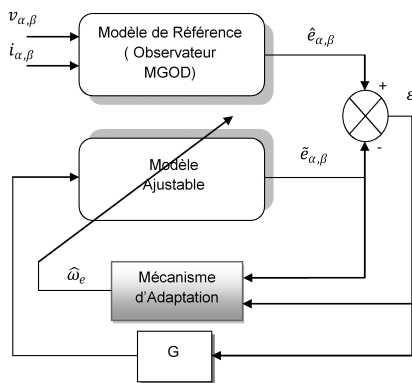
$v_{\alpha,\beta}$

$i_{\alpha,\beta}$

Modèle de Référence ( Observateur MGOD)

$\hat{e}_{\alpha,\beta}$

+

$\varepsilon$

Modèle Ajustable

$\tilde{e}_{\alpha,\beta}$

-

$\widehat{\omega}_e$

Mécanisme d'Adaptation

G